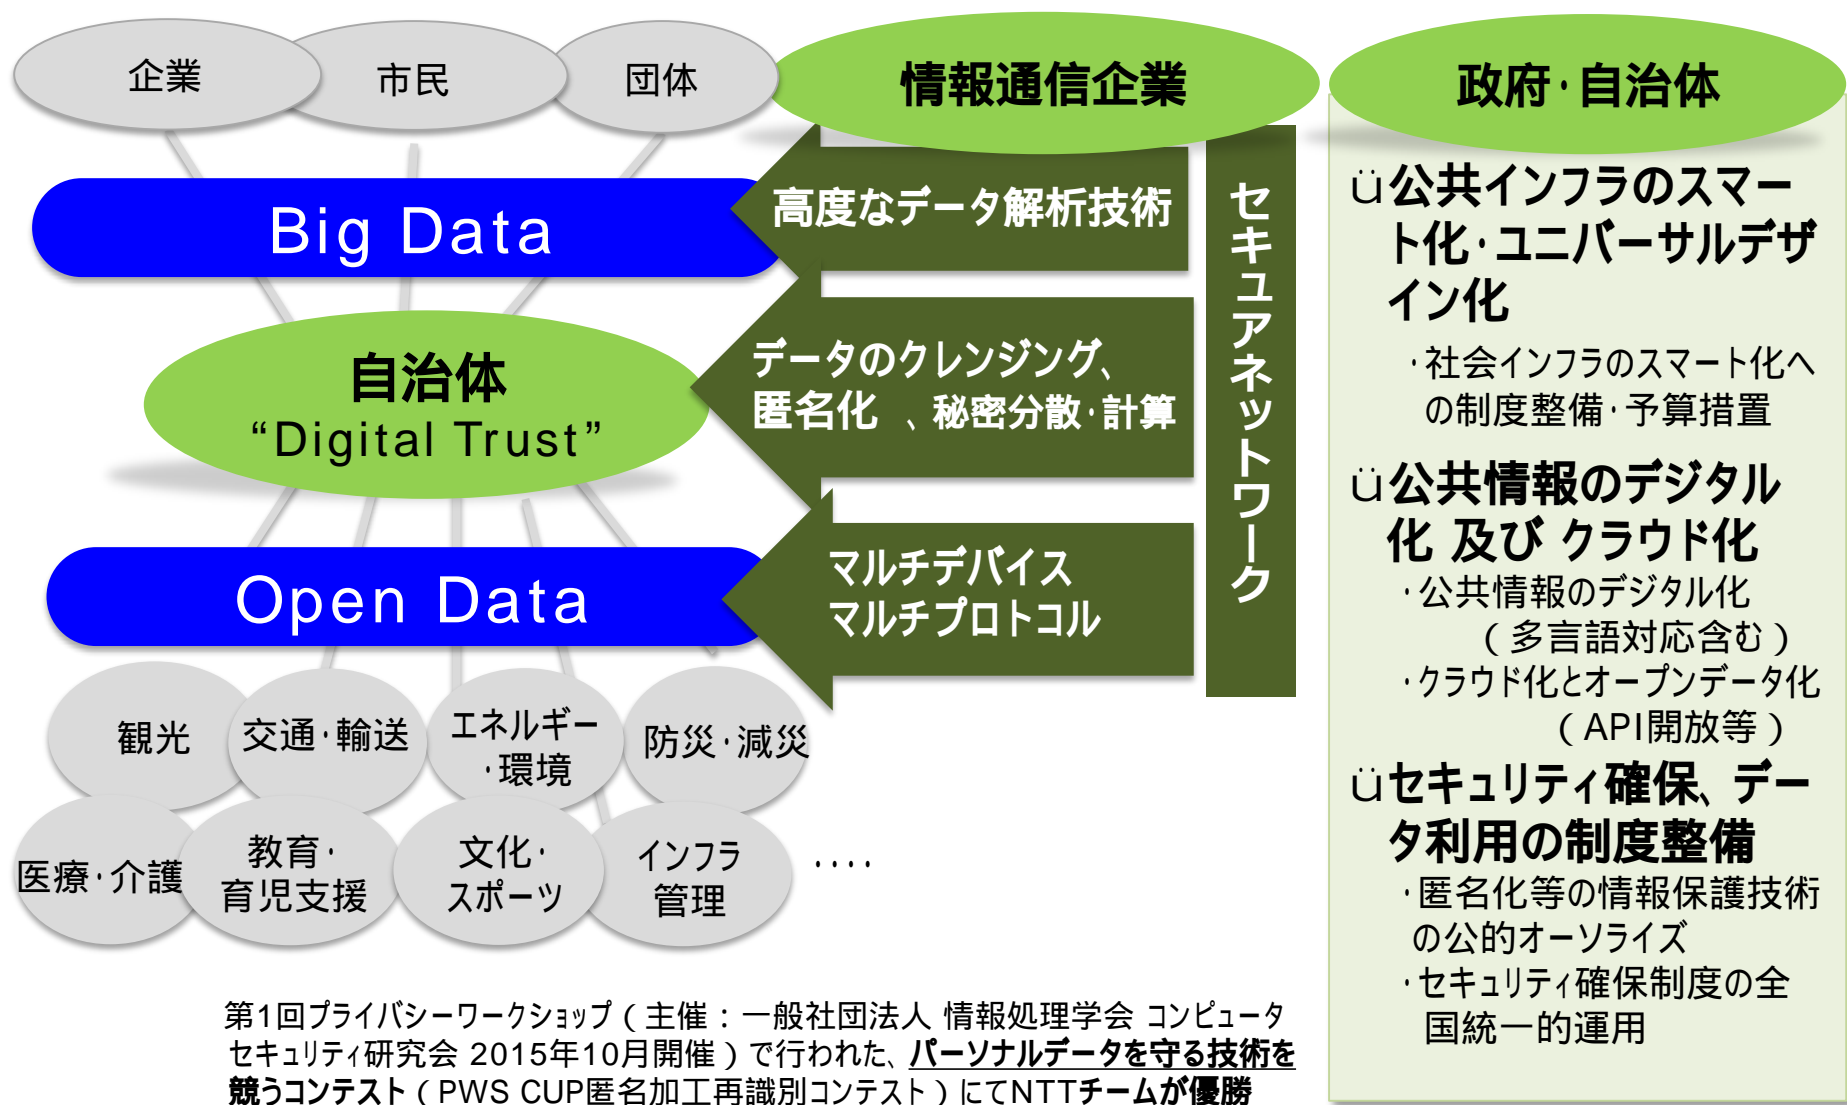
企業

市民

団体

情報通信企業

政府・自治体

Big Data

高度なデータ解析技術

セキュアネットワーク

ü公共インフラのスマート化・ユニバーサルデザイン化

・社会インフラのスマート化への制度整備・予算措置

自治体
“Digital Trust”

データのクレンジング、匿名化　、秘密分散・計算

ü公共情報のデジタル化 及び クラウド化

・公共情報のデジタル化（多言語対応含む）

・クラウド化とオープンデータ化（API開放等）

Open Data

マルチデバイス
マルチプロトコル

üセキュリティ確保、データ利用の制度整備

・匿名化等の情報保護技術の公的オーソライズ

・セキュリティ確保制度の全国統一的運用

観光

交通・輸送

エネルギー・環境

防災・減災

医療・介護

教育・育児支援

文化・スポーツ

インフラ管理

....

第1回プライバシーワークショップ（主催：一般社団法人 情報処理学会 コンピュータセキュリティ研究会 2015年10月開催）で行われた、パーソナルデータを守る技術を競うコンテスト（PWS CUP匿名加工再識別コンテスト）にてNTTチームが優勝